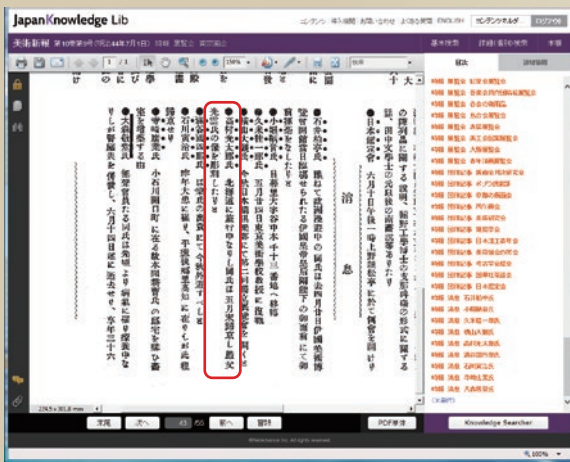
JapanKnowledge Lib

コンテンツ | 利用規約 | お問い合わせ | よくある質問 | ENGLISH | センター図書館 | ログアウト

美術新報 第10巻第9号（明治44年7月1日） 目次 展覧会 第三回美術

基本検索 | 詳細(個別)検索 | 本文

1 / 11 | 150% | 検索

目次 | 詳細情報

●日本畫會 六月十日午後一時上野精養軒に於て例會を開き

の經過に關する說明、解剖學者の本邦古來の文化史の生理的研究及び其他美術の性質より西洋の畫の批評を爲す

消息

●石井柏亭氏 旅程より帰京の途中の紀行を送り来る

●高村光太郎氏 北海道に旅行中なりしが同氏は五月下旬歸京し國民美術展覧會の準備にかゝれり

●香取秀眞氏 小石川關口町に在る新築の住宅に移轉せり

●大村西崖氏 帝室博物館の改築に關する用務を以て大阪に出張

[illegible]

消息

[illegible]

Knowledge Searcher

前へ | 次へ | 43 / 55 | 前へ | 次へ | 目次 | PDF表示

©Net Advance Inc. All rights reserved.

100%